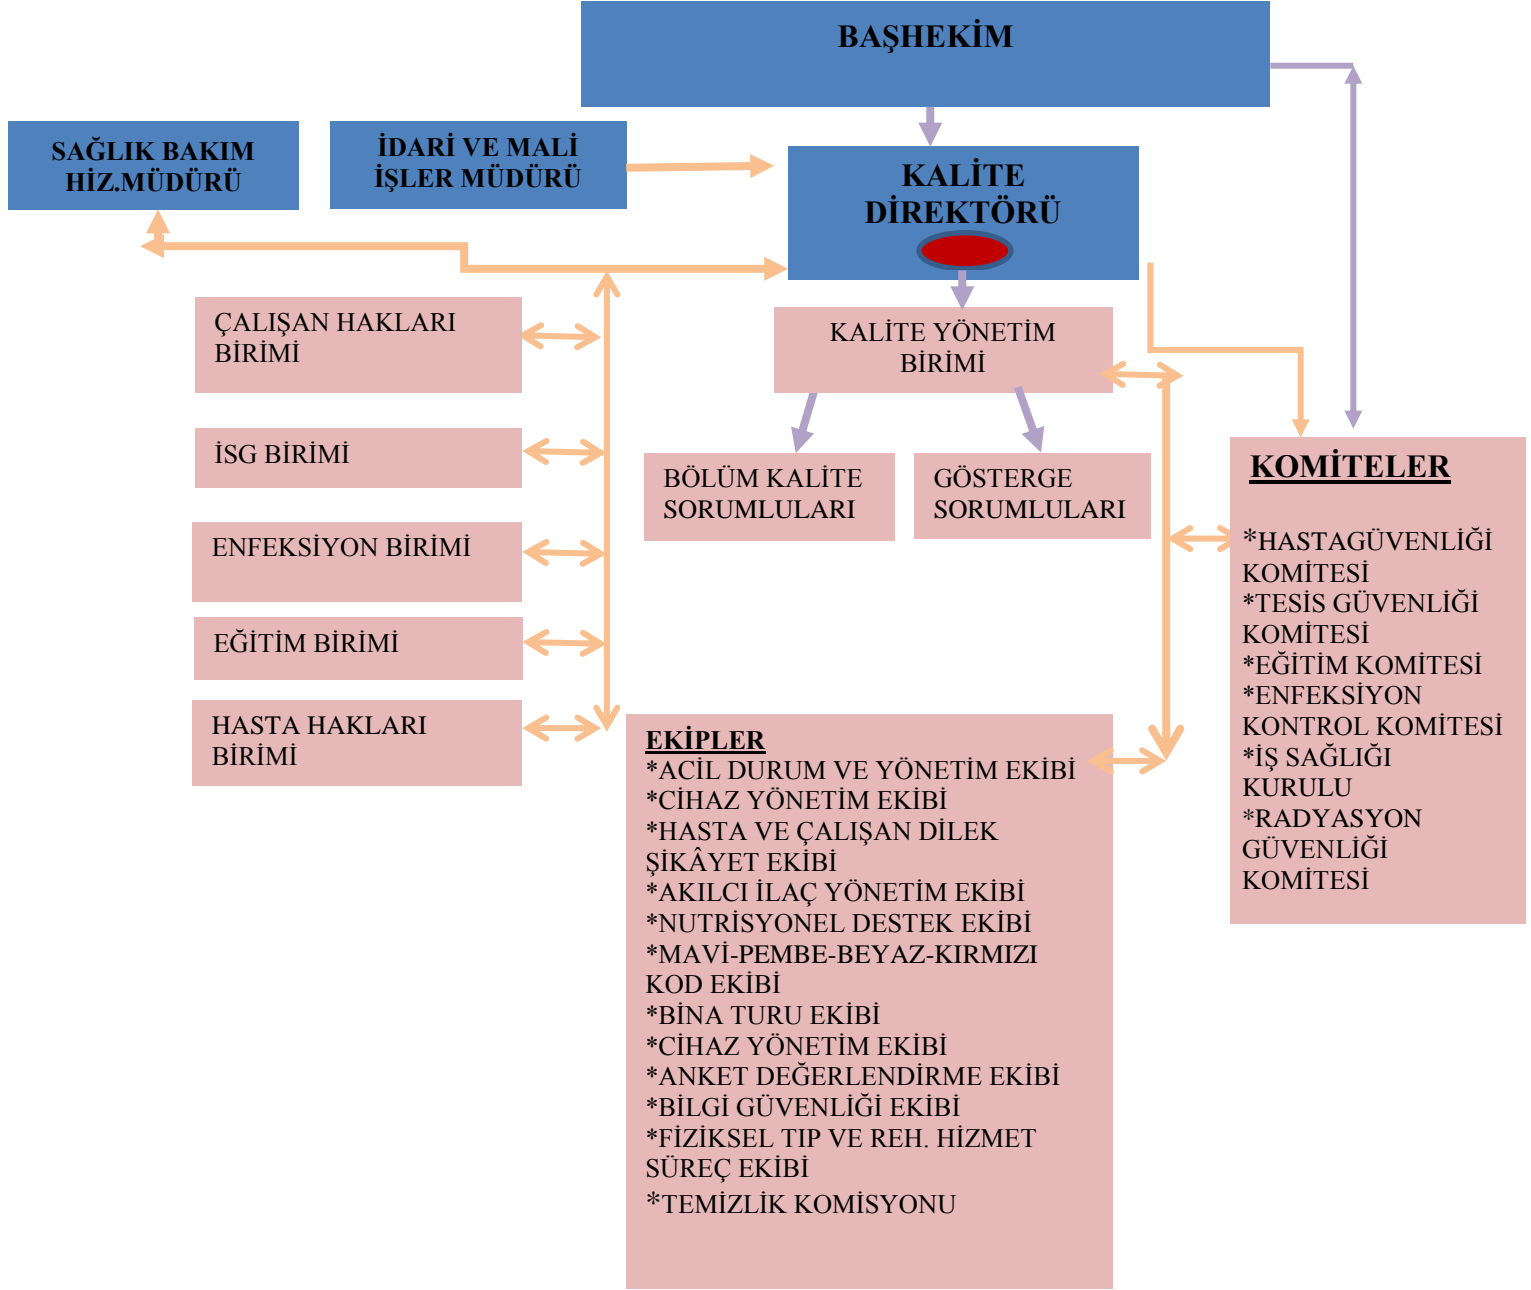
BAŞHEKİM

SAĞLIK BAKIM HİZ.MÜDÜRÜ

İDARİ VE MALİ İŞLER MÜDÜRÜ

KALİTE DİREKTÖRÜ

KALİTE YÖNETİM BİRİMİ

ÇALIŞAN HAKLARI BİRİMİ

İSG BİRİMİ

ENFEKSİYON BİRİMİ

EĞİTİM BİRİMİ

HASTA HAKLARI BİRİMİ

BÖLÜM KALİTE SORUMLULARI

GÖSTERGE SORUMLULARI

KOMİTELER

*HASTAGÜVENLİĞİ KOMİTESİ
*TESİS GÜVENLİĞİ KOMİTESİ
*EĞİTİM KOMİTESİ
*ENFEKSİYON KONTROL KOMİTESİ
*İŞ SAĞLIĞI KURULU
*RADYASYON GÜVENLİĞİ KOMİTESİ

EKİPLER
*ACİL DURUM VE YÖNETİM EKİBİ
*CİHAZ YÖNETİM EKİBİ
*HASTA VE ÇALIŞAN DİLEK ŞİKÂYET EKİBİ
*AKILCI İLAÇ YÖNETİM EKİBİ
*NUTRİSYONEL DESTEK EKİBİ
*MAVİ-PEMBE-BEYAZ-KIRMIZI KOD EKİBİ
*BİNA TURU EKİBİ
*CİHAZ YÖNETİM EKİBİ
*ANKET DEĞERLENDİRME EKİBİ
*BİLGİ GÜVENLİĞİ EKİBİ
*FİZİKSEL TIP VE REH. HİZMET SÜREÇ EKİBİ
*TEMİZLİK KOMİSYONU